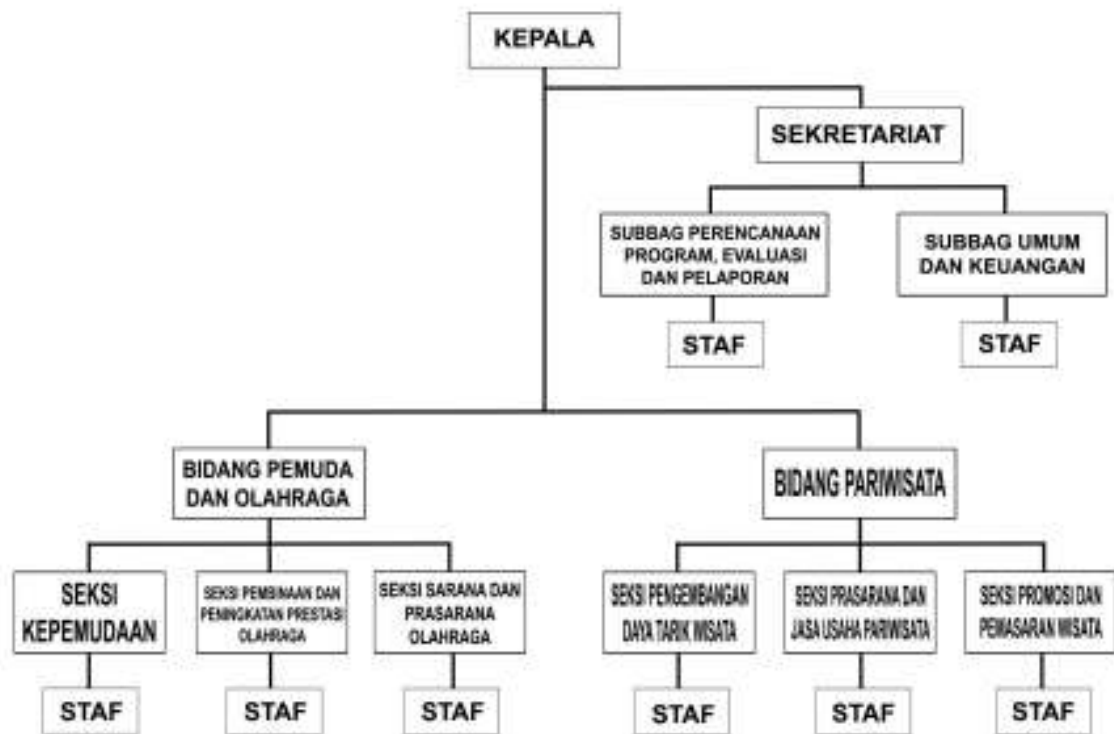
KEPALA

SEKRETARIAT

SUBBAG PERENCANAAN PROGRAM, EVALUASI DAN PELAPORAN

STAF

SUBBAG UMUM DAN KEUANGAN

STAF

BIDANG PEMUDA DAN OLAHRAGA

BIDANG PARIWISATA

SEKSI KEPEMUDAAN

STAF

SEKSI PEMBINAAN DAN PENINGKATAN PRESTASI OLAHRAGA

STAF

SEKSI SARANA DAN PRASARANA OLAHRAGA

STAF

SEKSI PENGEMBANGAN DAYA TARIK WISATA

STAF

SEKSI PRASARANA DAN JASA USAHA PARIWISATA

STAF

SEKSI PROMOSI DAN PEMASARAN WISATA

STAF